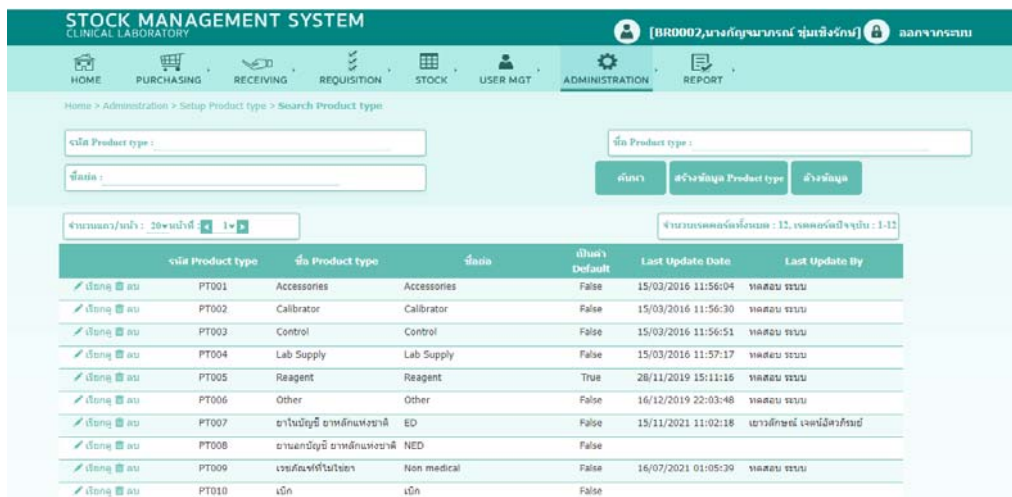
STOCK MANAGEMENT SYSTEM
CLINICAL LABORATORY

[BR0002,นางกัญจนาภรณ์ ชุ่มเชิงรักษ์] ออกจากระบบ

HOME PURCHASING RECEIVING REQUISITION STOCK USER MGT ADMINISTRATION REPORT

Home > Administration > Setup Product type > Search Product type

รหัส Product type :

ชื่อ Product type :

ชื่อย่อ :

ค้นหา สร้างข้อมูล Product type ล้างข้อมูล

จำนวนแถว/หน้า : 20 หน้าที่ : 1

จำนวนเรคคอร์ดทั้งหมด : 12, เรคคอร์ดปัจจุบัน : 1-12

| | รหัส Product type | ชื่อ Product type | ชื่อย่อ | เป็นค่า Default | Last Update Date | Last Update By |
|---|---|---|---|---|---|---|
| เรียกดู ลบ | PT001 | Accessories | Accessories | False | 15/03/2016 11:56:04 | ทดสอบ ระบบ |
| เรียกดู ลบ | PT002 | Calibrator | Calibrator | False | 15/03/2016 11:56:30 | ทดสอบ ระบบ |
| เรียกดู ลบ | PT003 | Control | Control | False | 15/03/2016 11:56:51 | ทดสอบ ระบบ |
| เรียกดู ลบ | PT004 | Lab Supply | Lab Supply | False | 15/03/2016 11:57:17 | ทดสอบ ระบบ |
| เรียกดู ลบ | PT005 | Reagent | Reagent | True | 28/11/2019 15:11:16 | ทดสอบ ระบบ |
| เรียกดู ลบ | PT006 | Other | Other | False | 16/12/2019 22:03:48 | ทดสอบ ระบบ |
| เรียกดู ลบ | PT007 | ยาในบัญชี ยาหลักแห่งชาติ | ED | False | 15/11/2021 11:02:18 | เยาวลักษณ์ เจตน์อัศวภัรมย์ |
| เรียกดู ลบ | PT008 | ยานอกบัญชี ยาหลักแห่งชาติ | NED | False | | |
| เรียกดู ลบ | PT009 | เวชภัณฑ์ที่ไม่ใช่ยา | Non medical | False | 16/07/2021 01:05:39 | ทดสอบ ระบบ |
| เรียกดู ลบ | PT010 | เบิก | เบิก | False | | |